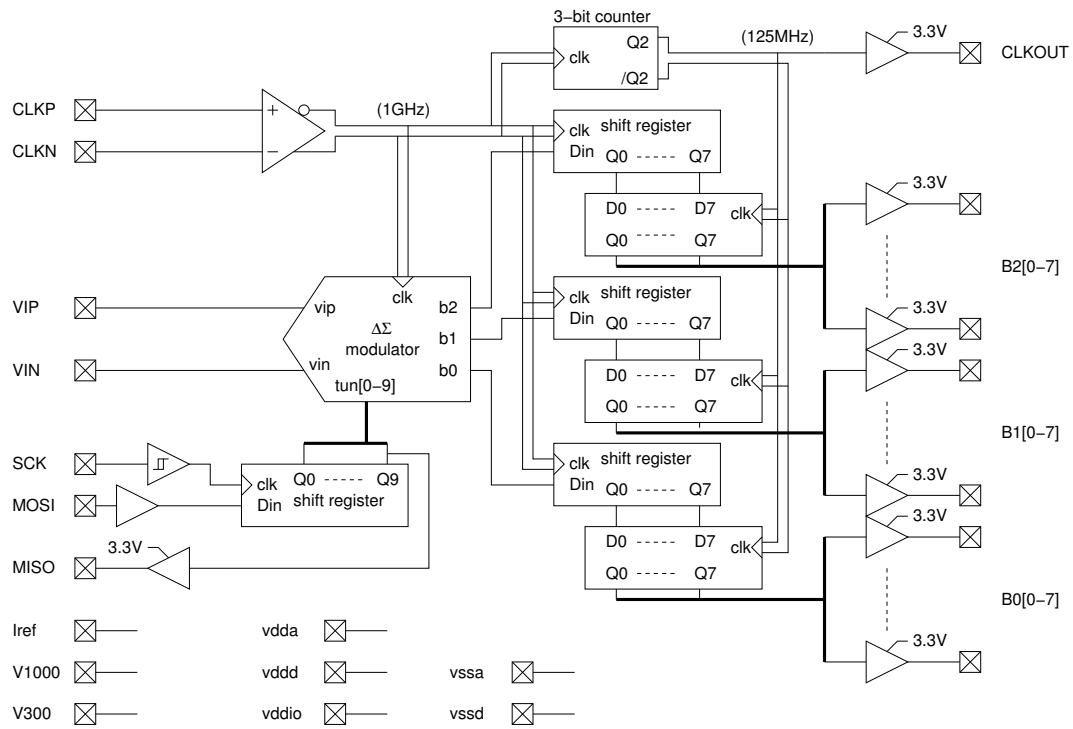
3-bit counter
clk
Q2
/Q2
(125MHz)
3.3V
CLKOUT
CLKP
CLKN
+
−
(1GHz)
clk shift register
Din Q0 ----- Q7
D0 ----- D7
clk
Q0 ----- Q7
3.3V
B2[0–7]
VIP
VIN
clk
vip
$\Delta\Sigma$
modulator
vin
tun[0–9]
b2
b1
b0
clk shift register
Din Q0 ----- Q7
3.3V
3.3V
D0 ----- D7
clk
Q0 ----- Q7
B1[0–7]
SCK
MOSI
clk Q0 ----- Q9
Din shift register
clk shift register
Din Q0 ----- Q7
3.3V
3.3V
D0 ----- D7
clk
Q0 ----- Q7
3.3V
MISO
B0[0–7]
Iref
V1000
V300
vdda
vddd
vddio
vssa
vssd
3.3V